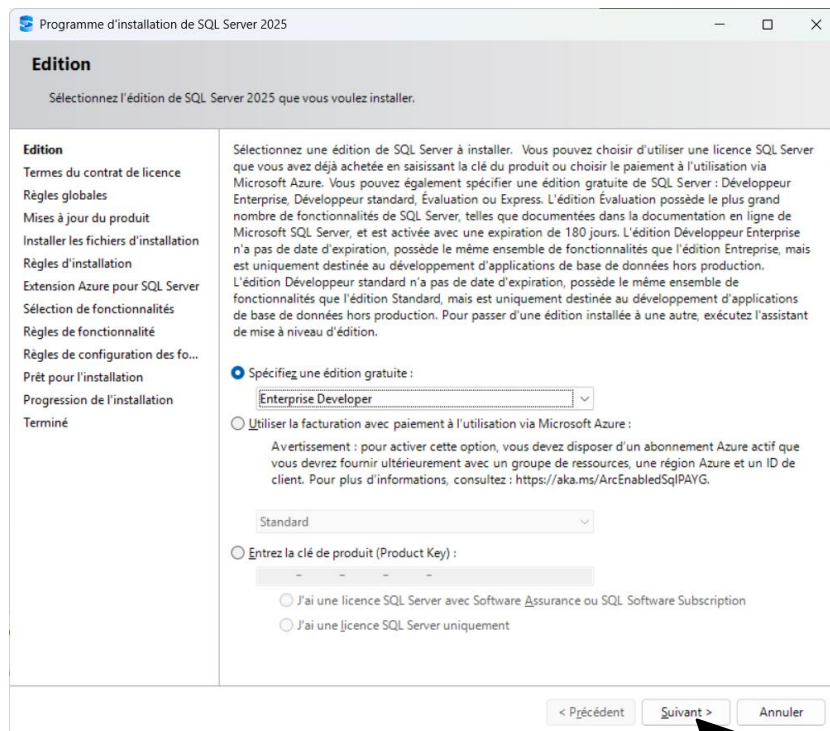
Programme d'installation de SQL Server 2025

Edition

Sélectionnez l'édition de SQL Server 2025 que vous voulez installer.

Edition
Termes du contrat de licence
Règles globales
Mises à jour du produit
Installer les fichiers d'installation
Règles d'installation
Extension Azure pour SQL Server
Sélection de fonctionnalités
Règles de fonctionnalité
Règles de configuration des fo...
Prêt pour l'installation
Progression de l'installation
Terminé

Sélectionnez une édition de SQL Server à installer. Vous pouvez choisir d'utiliser une licence SQL Server que vous avez déjà achetée en saisissant la clé du produit ou choisir le paiement à l'utilisation via Microsoft Azure. Vous pouvez également spécifier une édition gratuite de SQL Server : Développeur Enterprise, Développeur standard, Évaluation ou Express. L'édition Évaluation possède le plus grand nombre de fonctionnalités de SQL Server, telles que documentées dans la documentation en ligne de Microsoft SQL Server, et est activée avec une expiration de 180 jours. L'édition Développeur Enterprise n'a pas de date d'expiration, possède le même ensemble de fonctionnalités que l'édition Entreprise, mais est uniquement destinée au développement d'applications de base de données hors production. L'édition Développeur standard n'a pas de date d'expiration, possède le même ensemble de fonctionnalités que l'édition Standard, mais est uniquement destinée au développement d'applications de base de données hors production. Pour passer d'une édition installée à une autre, exécutez l'assistant de mise à niveau d'édition.

Spécifiez une édition gratuite :

Enterprise Developer

Utiliser la facturation avec paiement à l'utilisation via Microsoft Azure :

Avertissement : pour activer cette option, vous devez disposer d'un abonnement Azure actif que vous devrez fournir ultérieurement avec un groupe de ressources, une région Azure et un ID de client. Pour plus d'informations, consultez : https://aka.ms/ArcEnabledSqlPAYG.

Standard

Entrez la clé de produit (Product Key) :

J'ai une licence SQL Server avec Software Assurance ou SQL Software Subscription

J'ai une licence SQL Server uniquement

< Précédent
Suivant >
Annuler